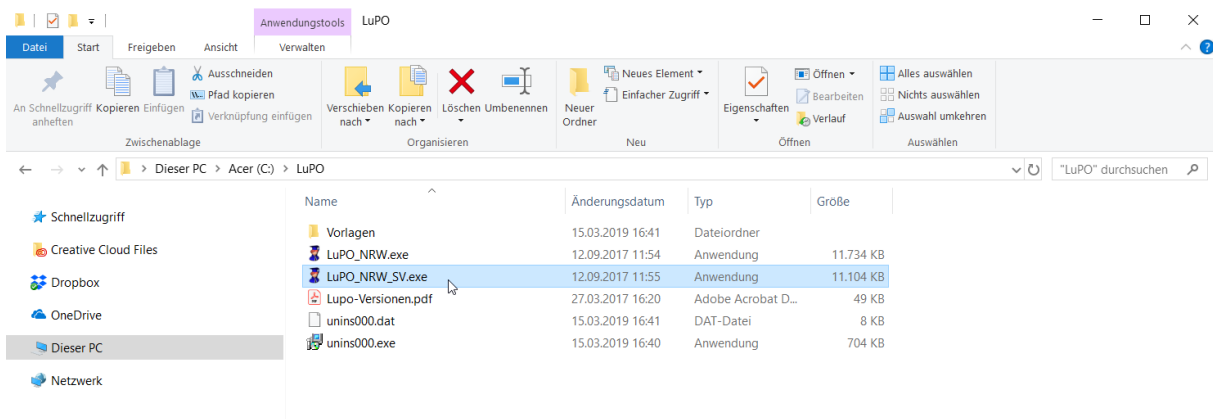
Anwendungstools LuPO

Datei Start Freigeben Ansicht Verwalten

An Schnellzugriff anheften Kopieren Einfügen Ausschneiden Pfad kopieren Verknüpfung einfügen
Zwischenablage

Verschieben nach Kopieren nach Löschen Umbenennen
Organisieren

Neuer Ordner Neues Element Einfacher Zugriff
Neu

Eigenschaften Öffnen Bearbeiten Verlauf
Öffnen

Alles auswählen Nichts auswählen Auswahl umkehren
Auswählen

Dieser PC > Acer (C:) > LuPO

"LuPO" durchsuchen

Schnellzugriff
Creative Cloud Files
Dropbox
OneDrive
Dieser PC
Netzwerk

| Name | Änderungsdatum | Typ | Größe |
|---|---|---|---|
| Vorlagen | 15.03.2019 16:41 | Dateiordner | |
| LuPO_NRW.exe | 12.09.2017 11:54 | Anwendung | 11.734 KB |
| LuPO_NRW_SV.exe | 12.09.2017 11:55 | Anwendung | 11.104 KB |
| Lupo-Versionen.pdf | 27.03.2017 16:20 | Adobe Acrobat D... | 49 KB |
| unins000.dat | 15.03.2019 16:41 | DAT-Datei | 8 KB |
| unins000.exe | 15.03.2019 16:40 | Anwendung | 704 KB |